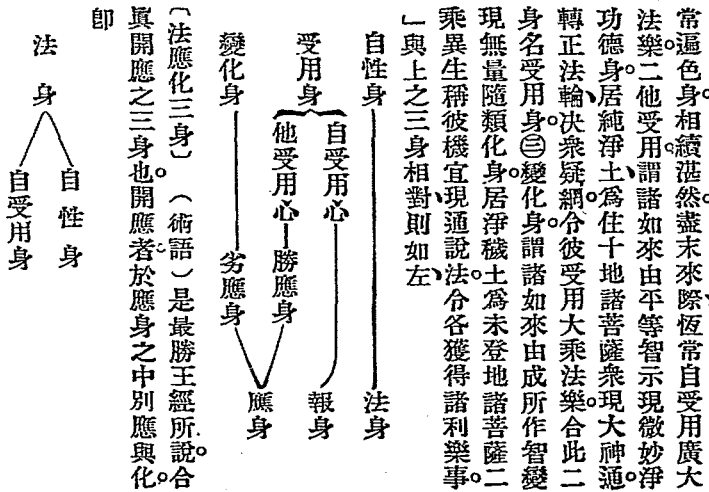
常遍色身。相續湛然。盡未來際。恆常自受用廣大法樂。二他受用。謂諸如來由平等智示現微妙淨功德身。居純淨土。爲住十地諸菩薩衆現大神通。轉正法輪。決衆疑網。令彼受用大乘法樂。合此二身名受用身。㊂變化身。謂諸如來由成所作智變現無量隨類化身。居淨穢土。爲未登地諸菩薩二乘異生稱彼機宜現通說法。令各獲得諸利樂事。」與上之三身相對則如左。

自性身——法身
受用身{自受用心——報身
他受用心——勝應身}應身
變化身——劣應身

〔法應化三身〕（術語）是最勝王經所說。合眞開應之三身也。開應者於應身之中別應與化。即

法身{自性身
自受用身